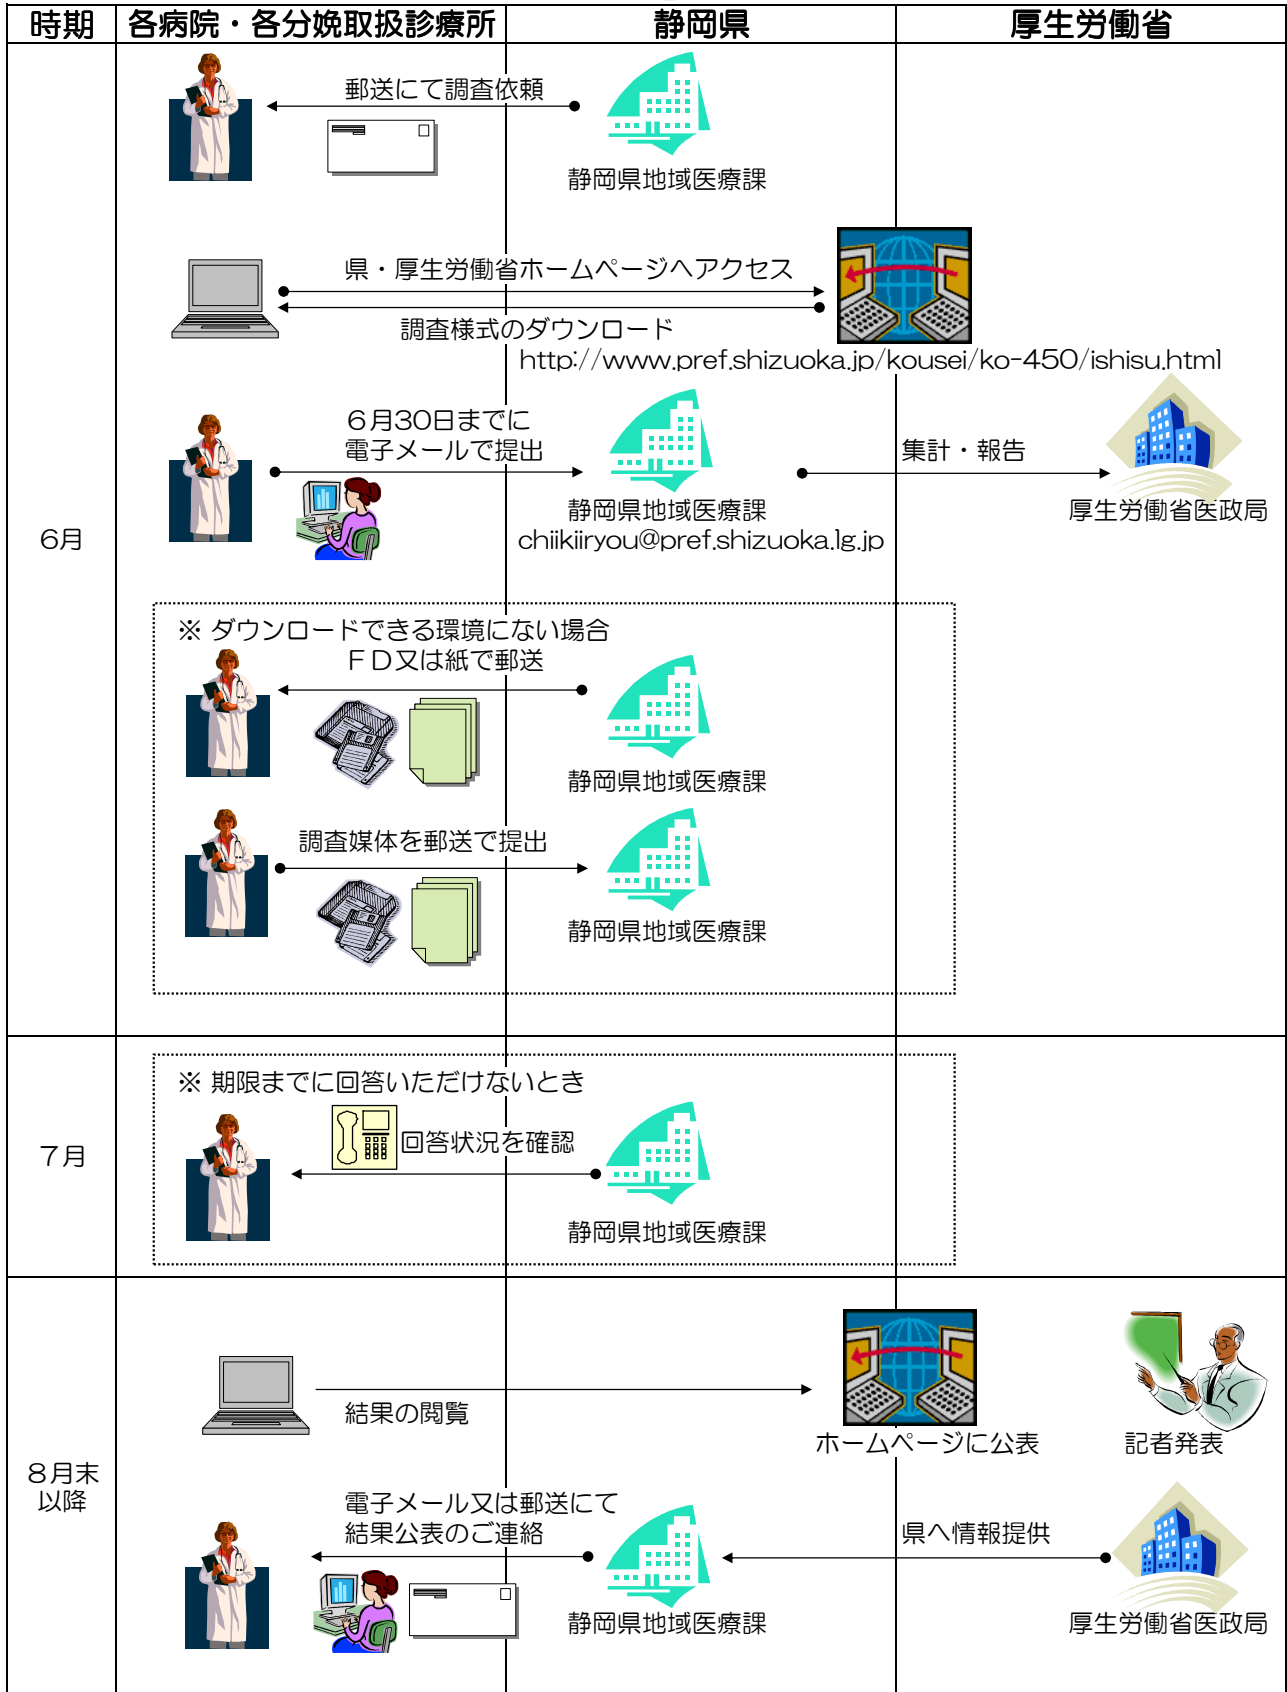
| 時期 | 各病院・各分娩取扱診療所 | 静岡県 | 厚生労働省 |
|---|---|---|---|

郵送にて調査依頼

静岡県地域医療課

県・厚生労働省ホームページへアクセス

調査様式のダウンロード

http://www.pref.shizuoka.jp/kousei/ko-450/ishisu.html

6月

６月30日までに
電子メールで提出

静岡県地域医療課
chiikiiryou@pref.shizuoka.lg.jp

集計・報告

厚生労働省医政局

※ ダウンロードできる環境にない場合
ＦＤ又は紙で郵送

静岡県地域医療課

調査媒体を郵送で提出

静岡県地域医療課

7月

※ 期限までに回答いただけないとき

回答状況を確認

静岡県地域医療課

８月末
以降

結果の閲覧

ホームページに公表

記者発表

電子メール又は郵送にて
結果公表のご連絡

県へ情報提供

静岡県地域医療課

厚生労働省医政局